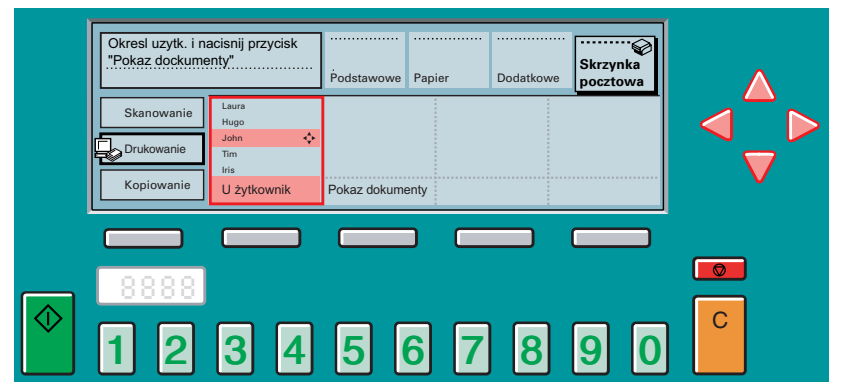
Okresl uzytk. i nacisnij przycisk "Pokaz dockumenty"

Podstawowe

Papier

Dodatkowe

Skrzynka pocztowa

Skanowanie

Drukowanie

Kopiowanie

Laura
Hugo
John
Tim
Iris

U żytkownik

Pokaz dokumenty

8888

1 2 3 4 5 6 7 8 9 0

C